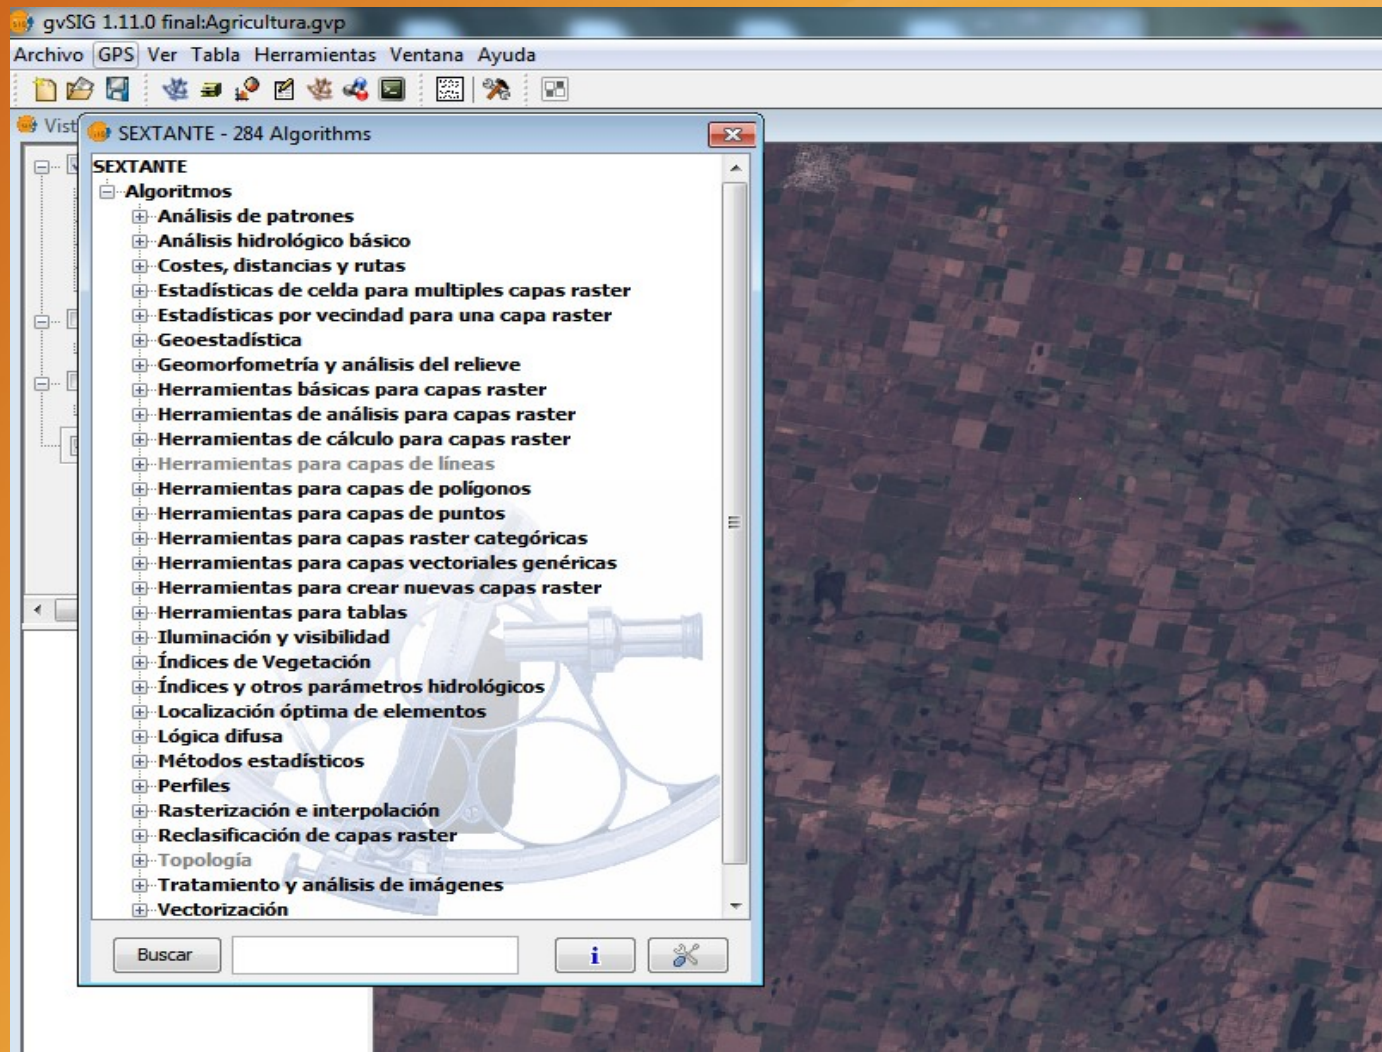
gvSIG 1.11.0 final:Agricultura.gvp

Archivo GPS Ver Tabla Herramientas Ventana Ayuda

Vist

SEXTANTE - 284 Algorithms

SEXTANTE
Algoritmos
Análisis de patrones
Análisis hidrológico básico
Costes, distancias y rutas
Estadísticas de celda para multiples capas raster
Estadísticas por vecindad para una capa raster
Geoestadística
Geomorfometría y análisis del relieve
Herramientas básicas para capas raster
Herramientas de análisis para capas raster
Herramientas de cálculo para capas raster
Herramientas para capas de líneas
Herramientas para capas de polígonos
Herramientas para capas de puntos
Herramientas para capas raster categóricas
Herramientas para capas vectoriales genéricas
Herramientas para crear nuevas capas raster
Herramientas para tablas
Iluminación y visibilidad
Índices de Vegetación
Índices y otros parámetros hidrológicos
Localización óptima de elementos
Lógica difusa
Métodos estadísticos
Perfiles
Rasterización e interpolación
Reclasificación de capas raster
Topología
Tratamiento y análisis de imágenes
Vectorización

Buscar
i